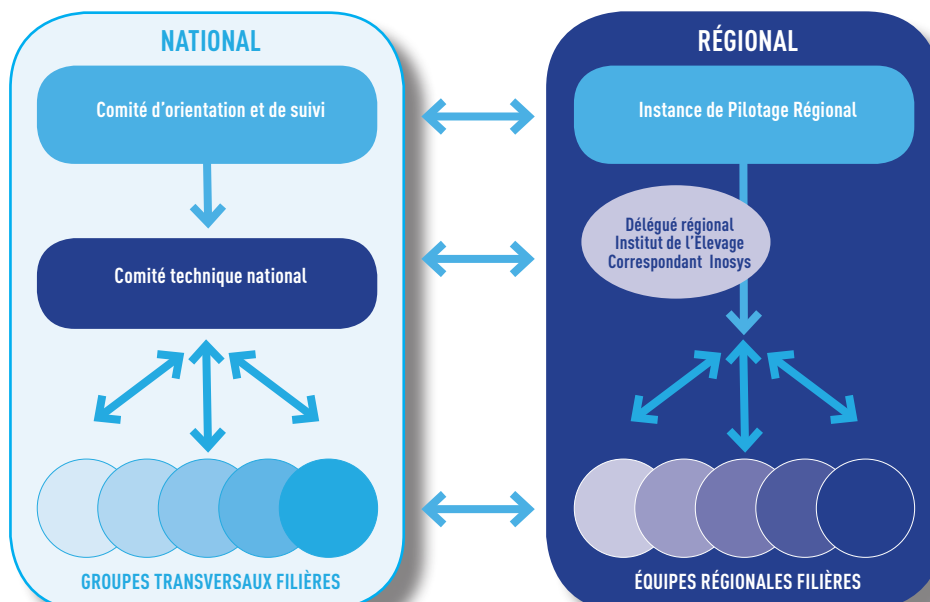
NATIONAL

Comité d'orientation et de suivi

Comité technique national

GROUPES TRANSVERSAUX FILIÈRES

RÉGIONAL

Instance de Pilotage Régional

Délégué régional
Institut de l'Elevage
Correspondant Inosys

ÉQUIPES RÉGIONALES FILIÈRES